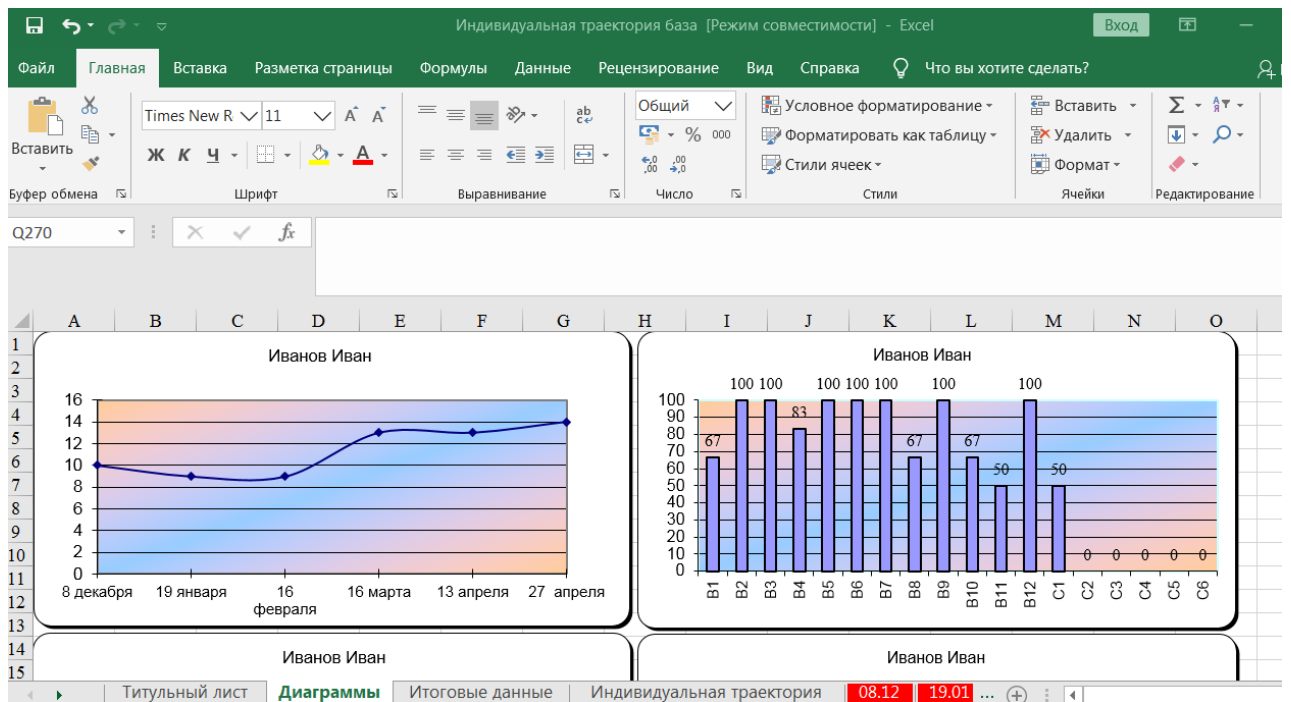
Индивидуальная траектория база [Режим совместимости] - Excel
Вход

Файл Главная Вставка Разметка страницы Формулы Данные Рецензирование Вид Справка Что вы хотите сделать?

Вставить
Буфер обмена
Times New R 11
Ж К Ч
Шрифт
Выравнивание
Общий
% 000
Число
Условное форматирование
Форматировать как таблицу
Стили ячеек
Стили
Вставить
Удалить
Формат
Ячейки
Редактирование

Q270

A B C D E F G H I J K L M N O

Иванов Иван

16
14
12
10
8
6
4
2
0
8 декабря 19 января 16 февраля 16 марта 13 апреля 27 апреля

Иванов Иван

100
90
80
70
60
50
40
30
20
10
0

67 100 100 83 100 100 100 67 100 67 50 100 50 0 0 0 0 0

B1 B2 B3 B4 B5 B6 B7 B8 B9 B10 B11 B12 C1 C2 C3 C4 C5 C6

Иванов Иван

Иванов Иван

Титульный лист Диаграммы Итоговые данные Индивидуальная траектория 08.12 19.01 ...